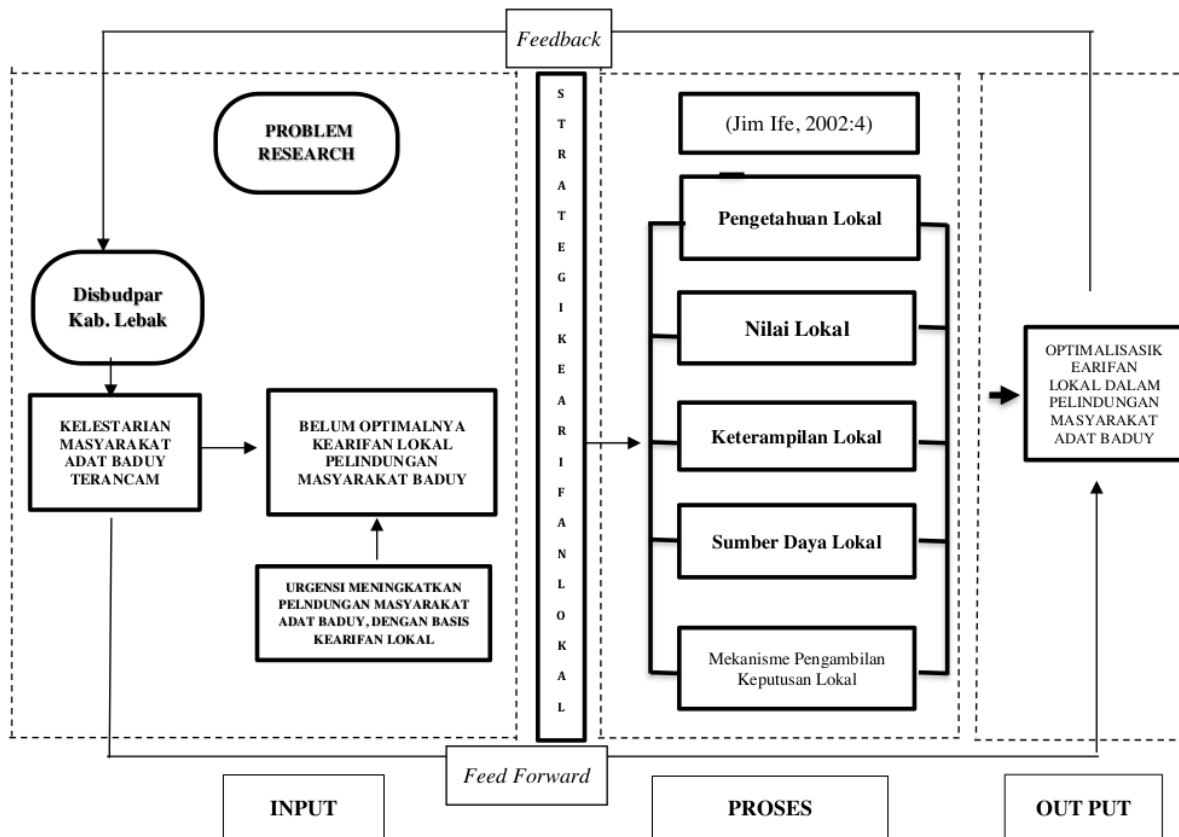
Feedback

PROBLEM RESEARCH

Disbudpar Kab. Lebak

KELESTARIAN MASYARAKAT ADAT BADUY TERANCAM

BELUM OPTIMALNYA KEARIFAN LOKAL PELINDUNGAN MASYARAKAT BADUY

URGENSI MENINGKATKAN PELNDUNGAN MASYARAKAT ADAT BADUY, DENGAN BASIS KEARIFAN LOKAL

S T R A T E G I K E A R I F A N L O K A L

(Jim Ife, 2002:4)

Pengetahuan Lokal

Nilai Lokal

Keterampilan Lokal

Sumber Daya Lokal

Mekanisme Pengambilan Keputusan Lokal

OPTIMALISASIK EARIFAN LOKAL DALAM PELINDUNGAN MASYARAKAT ADAT BADUY

Feed Forward

INPUT

PROSES

OUT PUT